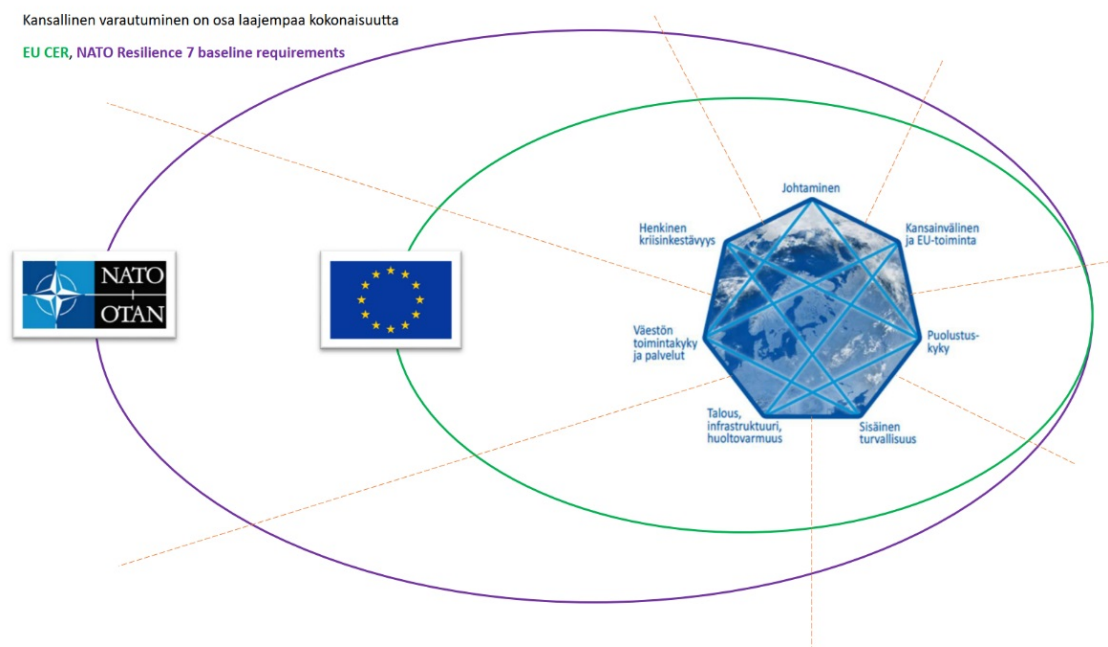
Kansallinen varautuminen on osa laajempaa kokonaisuutta

EU CER, NATO Resilience 7 baseline requirements

NATO
OTAN

Johtaminen

Kansainvälinen ja EU-toiminta

Puolustuskyky

Sisäinen turvallisuus

Talous, infrastruktuuri, huoltovarmuus

Väestön toimintakyky ja palvelut

Henkinen kriisinkestävyys